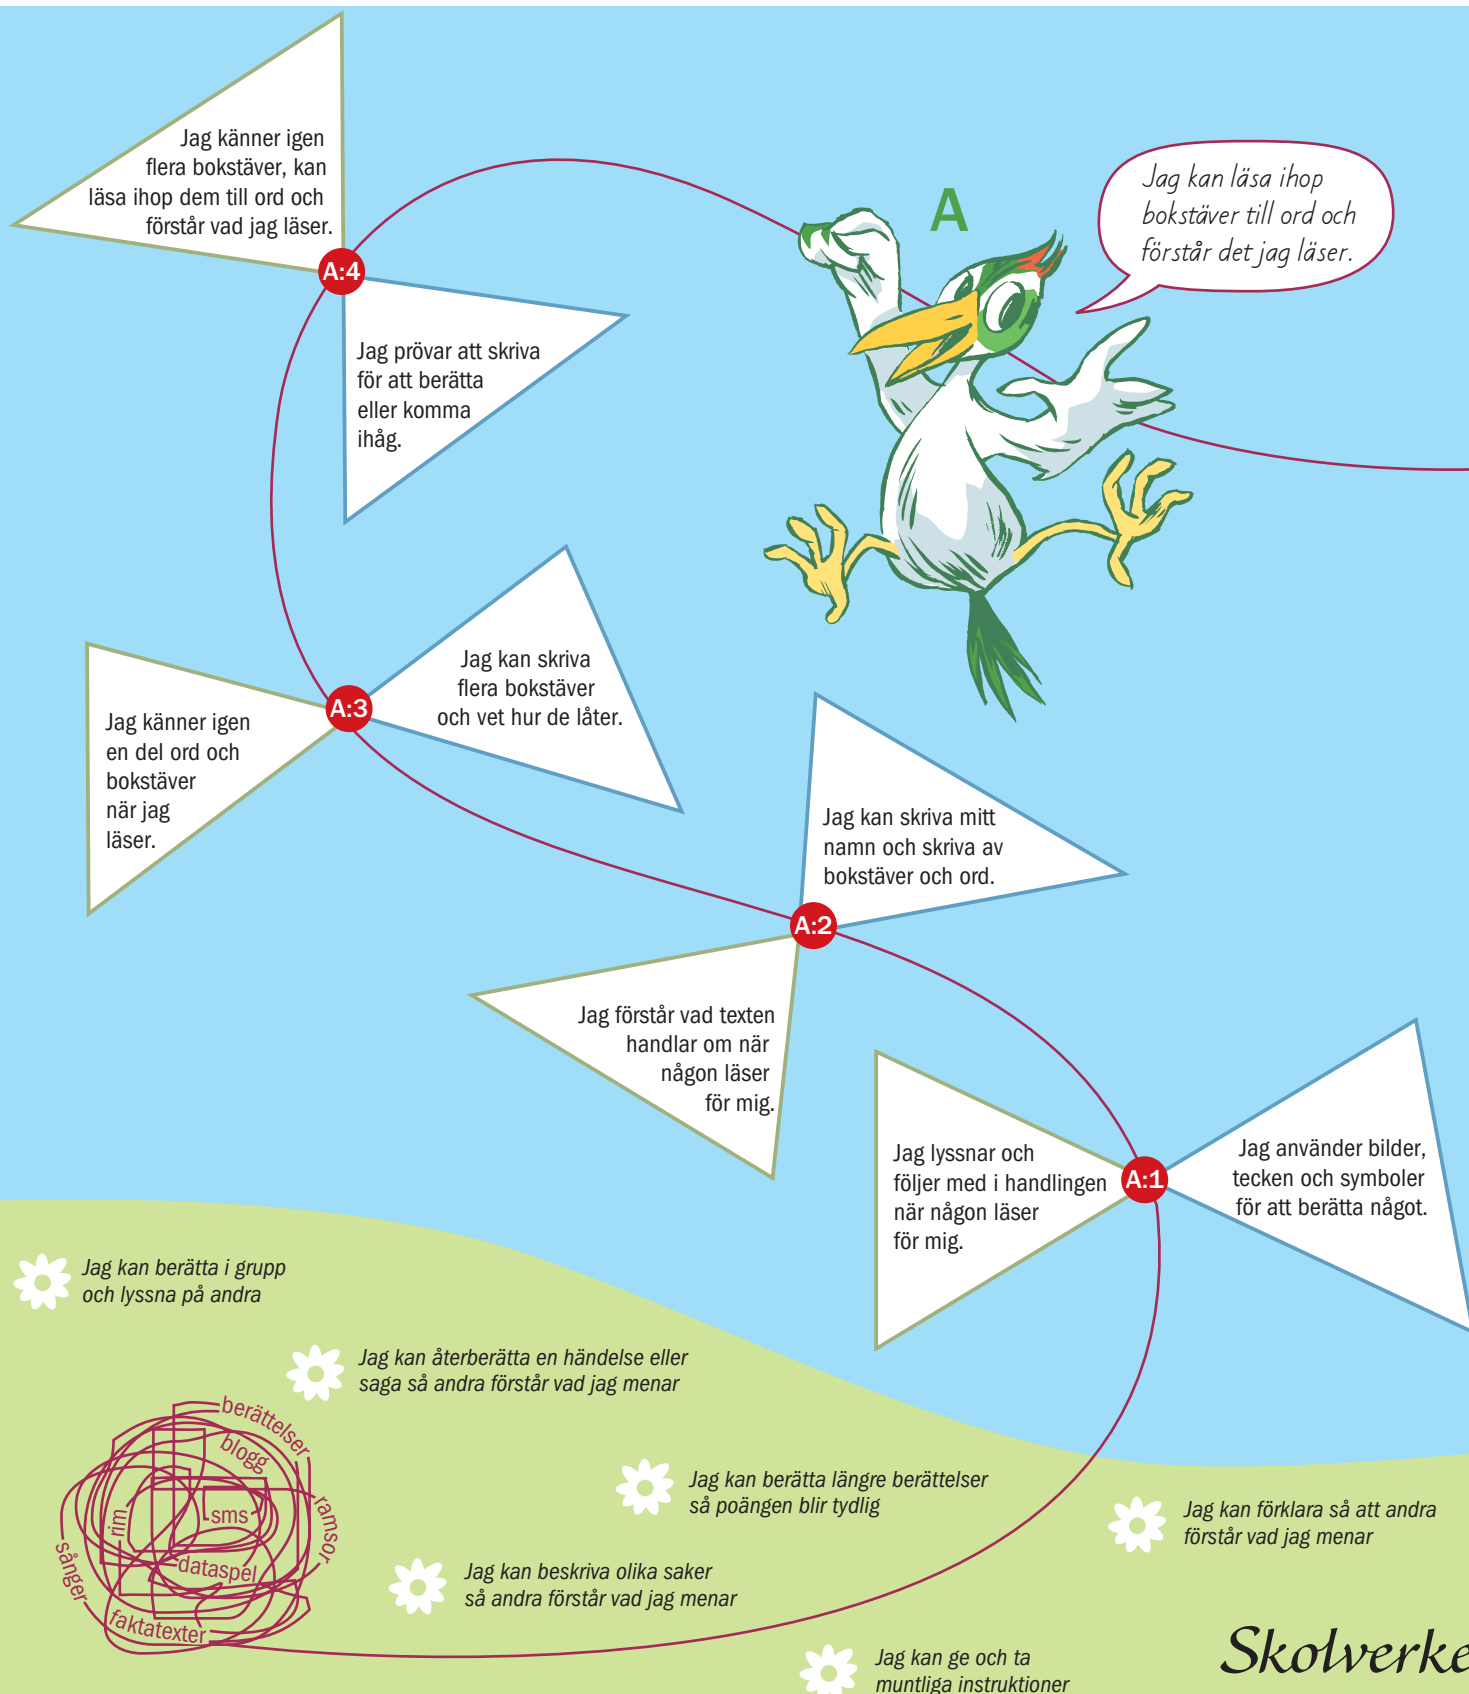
Jag känner igen flera bokstäver, kan läsa ihop dem till ord och förstår vad jag läser.

A:4

Jag prövar att skriva för att berätta eller komma ihåg.

A

Jag kan läsa ihop bokstäver till ord och förstår det jag läser.

Jag kan skriva flera bokstäver och vet hur de låter.

Jag känner igen en del ord och bokstäver när jag läser.

A:3

Jag kan skriva mitt namn och skriva av bokstäver och ord.

A:2

Jag förstår vad texten handlar om när någon läser för mig.

Jag lyssnar och följer med i handlingen när någon läser för mig.

A:1

Jag använder bilder, tecken och symboler för att berätta något.

Jag kan berätta i grupp och lyssna på andra

Jag kan återberätta en händelse eller saga så andra förstår vad jag menar

berättelser
blogg
sms
rim
ramsor
dataspel
sånger
faktatexter

Jag kan berätta längre berättelser så poängen blir tydlig

Jag kan förklara så att andra förstår vad jag menar

Jag kan beskriva olika saker så andra förstår vad jag menar

Jag kan ge och ta muntliga instruktioner

Skolverke